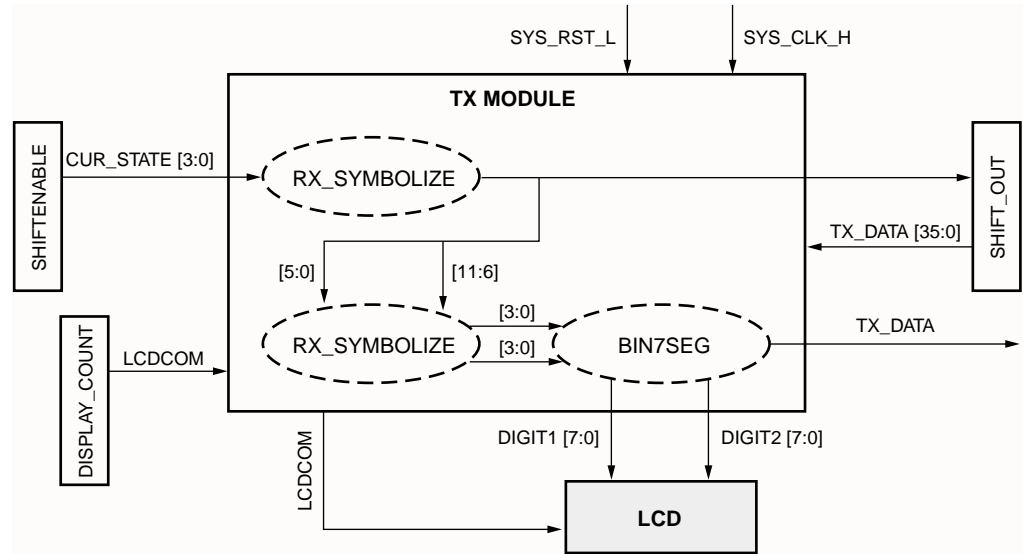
SYS_RST_L

SYS_CLK_H

TX MODULE

SHIFTENABLE

CUR_STATE [3:0]

RX_SYMBOLIZE

SHIFT_OUT

TX_DATA [35:0]

[5:0]

[11:6]

DISPLAY_COUNT

LCDCOM

RX_SYMBOLIZE

[3:0]

[3:0]

BIN7SEG

TX_DATA

LCDCOM

DIGIT1 [7:0]

DIGIT2 [7:0]

LCD